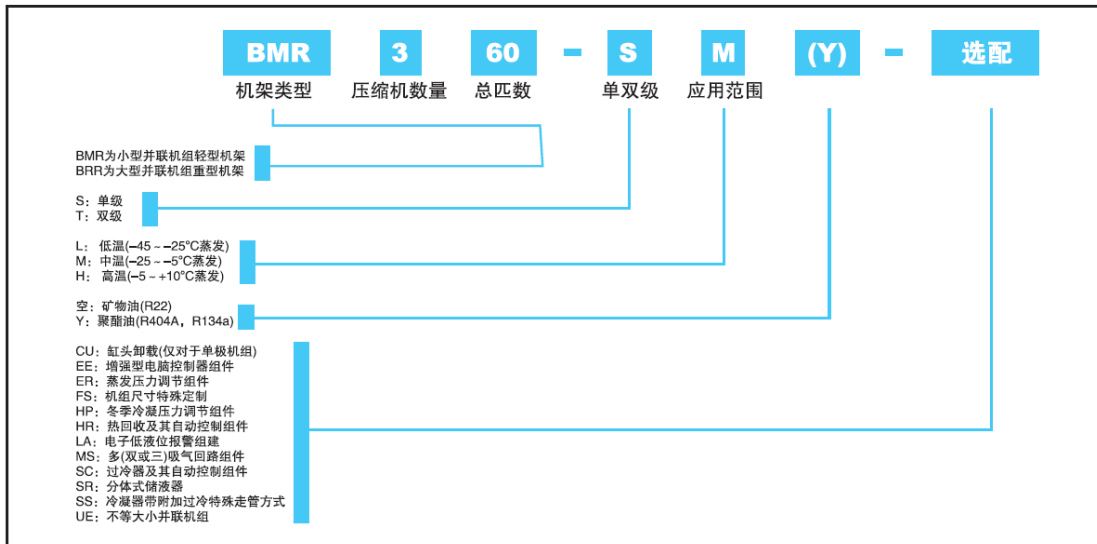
BMR 3 60 - S M (Y) - 选配

机架类型 压缩机数量 总匹数 单双级 应用范围

BMR为小型并联机组轻型机架
BRR为大型并联机组重型机架

S：单级
T：双级

L：低温(–45 ~ –25°C蒸发)
M：中温(–25 ~ –5°C蒸发)
H：高温(–5 ~ +10°C蒸发)

空：矿物油(R22)
Y：聚酯油(R404A，R134a)

CU：缸头卸载(仅对于单极机组)
EE：增强型电脑控制器组件
ER：蒸发压力调节组件
FS：机组尺寸特殊定制
HP：冬季冷凝压力调节组件
HR：热回收及其自动控制组件
LA：电子低液位报警组建
MS：多(双或三)吸气回路组件
SC：过冷器及其自动控制组件
SR：分体式储液器
SS：冷凝器带附加过冷特殊走管方式
UE：不等大小并联机组